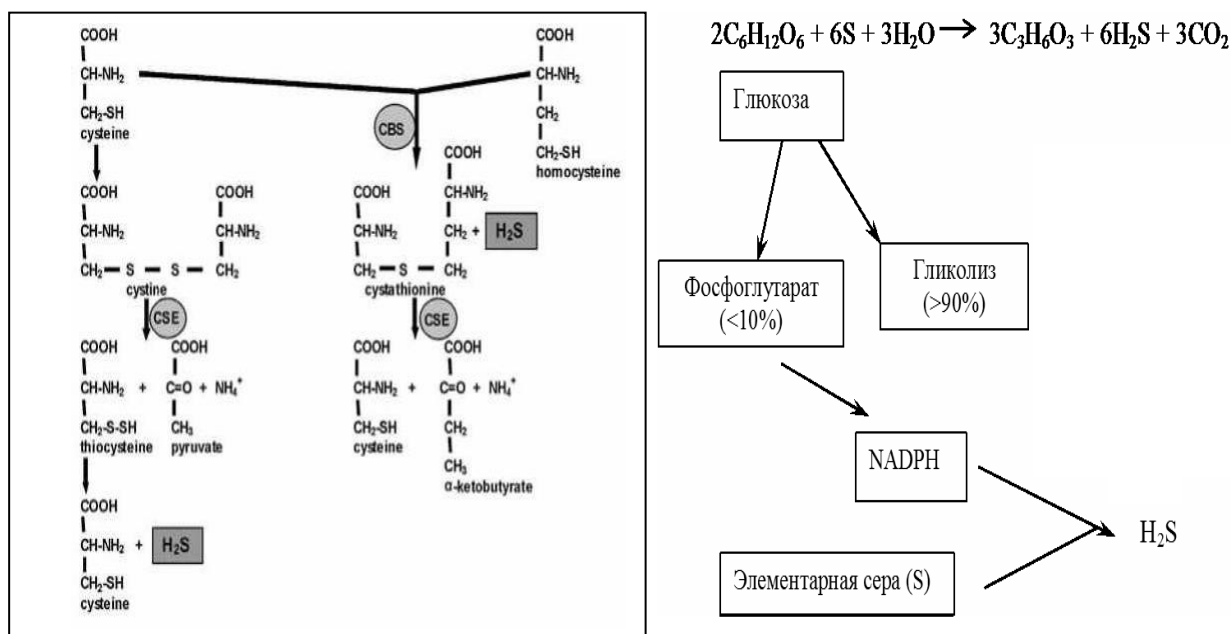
COOH
CH-NH$_2$
CH$_2$-SH
cysteine

COOH
CH-NH$_2$
CH$_2$
CH$_2$-SH
homocysteine

CBS

COOH
CH-NH$_2$
CH$_2$ — S — S — CH$_2$
COOH
CH-NH$_2$
cystine

COOH
CH-NH$_2$
CH$_2$ — S — CH$_2$
COOH
CH-NH$_2$
CH$_2$ + H$_2$S
cystathionine

CSE

COOH
CH-NH$_2$ +
CH$_2$-S-SH
thiocysteine

COOH
C=O + NH$_4^+$
CH$_3$
pyruvate

CSE

COOH
CH-NH$_2$ +
CH$_2$-SH
cysteine

COOH
C=O + NH$_4^+$
CH$_2$
CH$_3$
α-ketobutyrate

COOH
CH-NH$_2$ + H$_2$S
CH$_2$-SH
cysteine

$2C_6H_{12}O_6 + 6S + 3H_2O \rightarrow 3C_3H_6O_3 + 6H_2S + 3CO_2$

Глюкоза

Фосфоглутарат (<10%)

Гликолиз (>90%)

NADPH

Элементарная сера (S)

H$_2$S